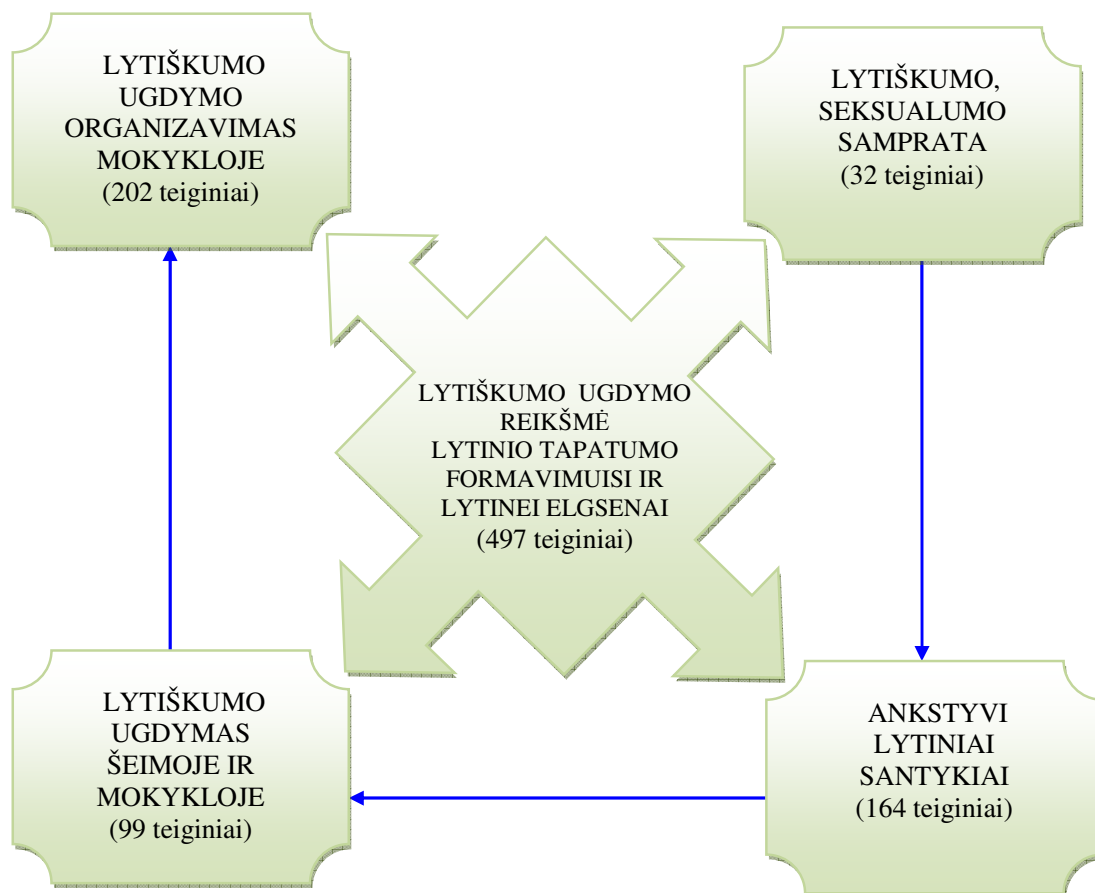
LYTIŠKUMO UGDYMO ORGANIZAVIMAS MOKYKLOJE (202 teiginiai)

LYTIŠKUMO, SEKSUALUMO SAMPRATA (32 teiginiai)

LYTIŠKUMO UGDYMO REIKŠMĖ LYTINIO TAPATUMO FORMAVIMUISI IR LYTINEI ELGSENAI (497 teiginiai)

LYTIŠKUMO UGDYMAS ŠEIMOJE IR MOKYKLOJE (99 teiginiai)

ANKSTYVI LYTINIAI SANTYKIAI (164 teiginiai)